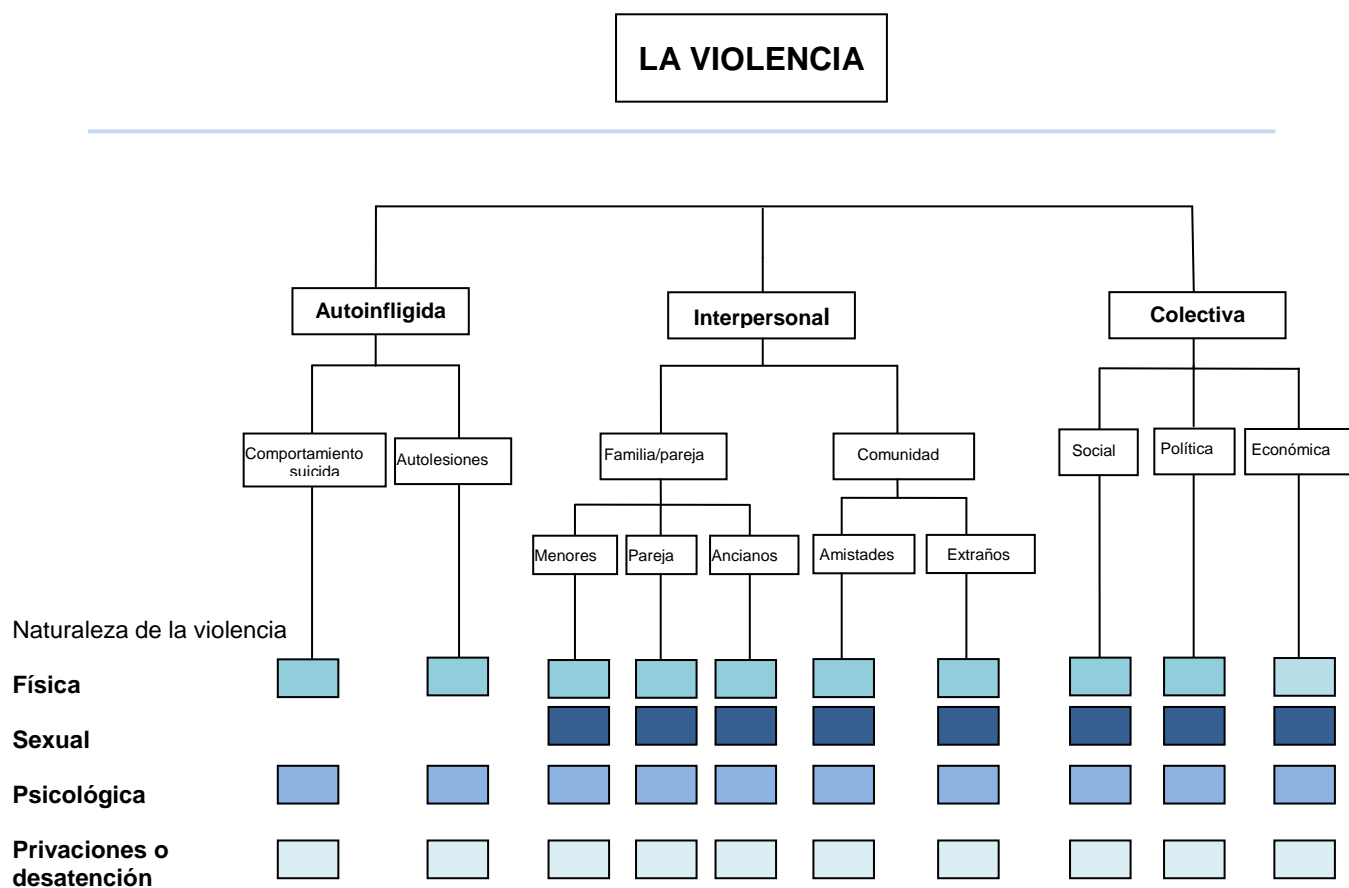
LA VIOLENCIA

Autoinfligida

Interpersonal

Colectiva

Comportamiento suicida

Autolesiones

Familia/pareja

Comunidad

Social

Política

Económica

Menores

Pareja

Ancianos

Amistades

Extraños

Naturaleza de la violencia

Física

Sexual

Psicológica

Privaciones o desatención